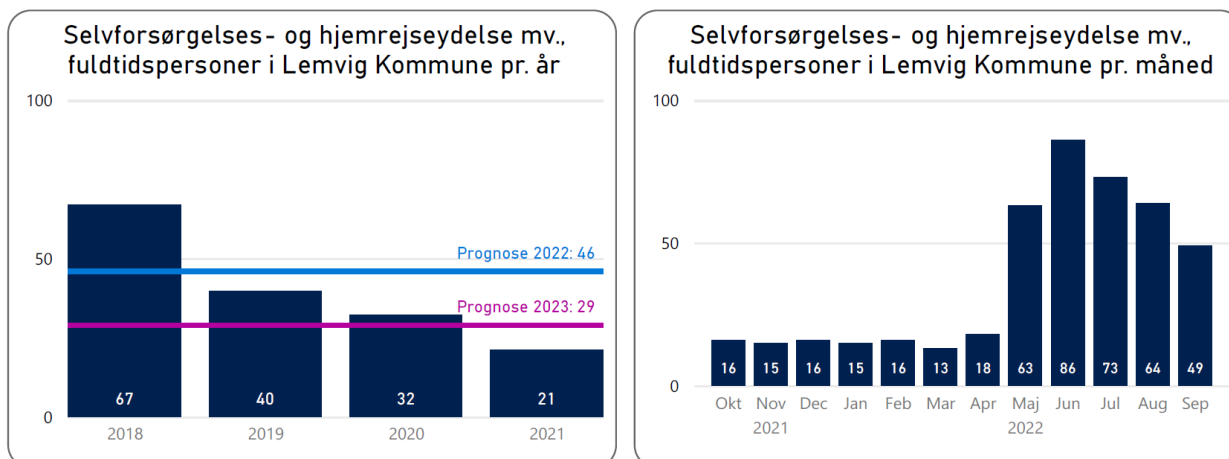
Selvforsørgelses- og hjemrejseydelse mv., fuldtidspersoner i Lemvig Kommune pr. år

100
50
0

Prognose 2022: 46
Prognose 2023: 29

67
40
32
21

2018
2019
2020
2021

Selvforsørgelses- og hjemrejseydelse mv., fuldtidspersoner i Lemvig Kommune pr. måned

100
50
0

16
15
16
15
16
13
18
63
86
73
64
49

Okt
Nov
Dec
Jan
Feb
Mar
Apr
Maj
Jun
Jul
Aug
Sep

2021
2022